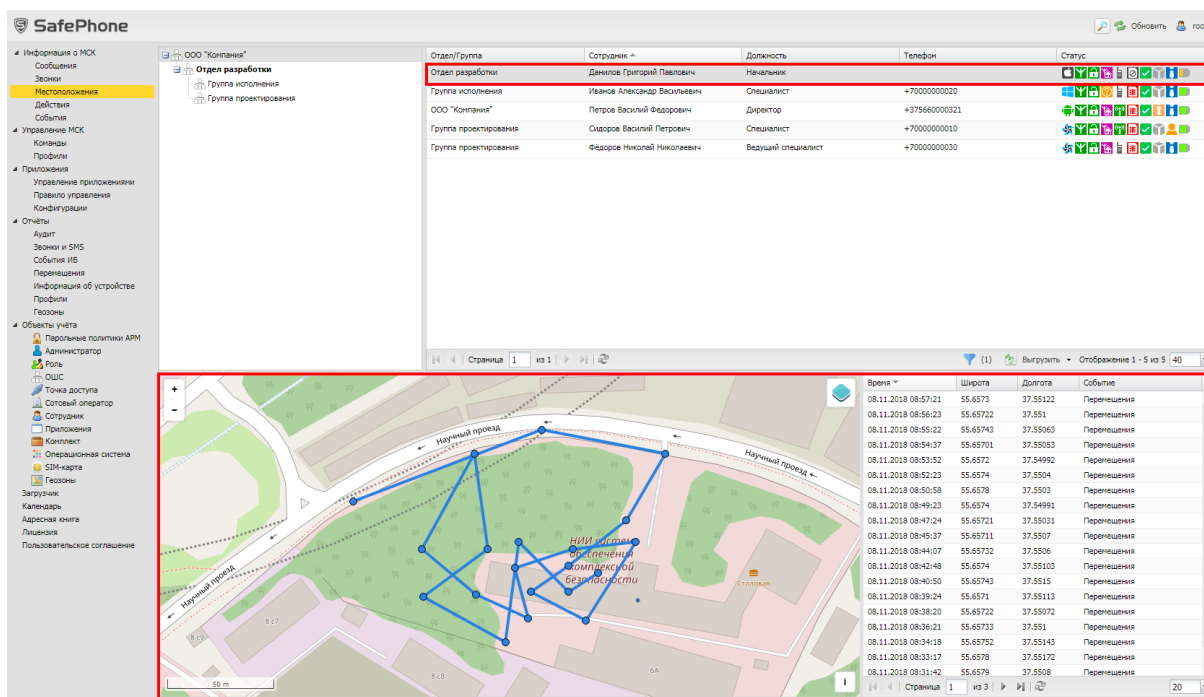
SafePhone

Обновить root

Информация о МСК
Сообщения
Звонки
Местоположения
Действия
События
Управление МСК
Команды
Профили
Приложения
Управление приложениями
Правило управления
Конфигурации
Отчёты
Аудит
Звонки и SMS
События ИБ
Перемещения
Информация об устройстве
Профили
Геозоны
Объекты учёта
Парольные политики АРМ
Администратор
Роль
ОШС
Точка доступа
Сотовый оператор
Сотрудник
Приложения
Комплект
Операционная система
SIM-карта
Геозоны
Загрузчик
Календарь
Адресная книга
Лицензия
Пользовательское соглашение

ООО "Компания"
Отдел разработки
Группа исполнения
Группа проектирования

| Отдел/Группа | Сотрудник | Должность | Телефон | Статус |
|---|---|---|---|---|
| Отдел разработки | Данилов Григорий Павлович | Начальник | | |
| Группа исполнения | Иванов Александр Васильевич | Специалист | +70000000020 | |
| ООО "Компания" | Петров Василий Федорович | Директор | +375660000321 | |
| Группа проектирования | Сидоров Василий Петрович | Специалист | +70000000010 | |
| Группа проектирования | Фёдоров Николай Николаевич | Ведущий специалист | +70000000030 | |

Страница 1 из 1
(1) Выгрузить Отображение 1 - 5 из 5 40

Научный проезд
Научный проезд
Научный проезд
НИИ систем обеспечения комплексной безопасности
Столовая
8 с7
8 с9
8 с8
6А
50 m

| Время | Широта | Долгота | Событие |
|---|---|---|---|
| 08.11.2018 08:57:21 | 55.6573 | 37.55122 | Перемещения |
| 08.11.2018 08:56:23 | 55.65722 | 37.551 | Перемещения |
| 08.11.2018 08:55:22 | 55.65743 | 37.55063 | Перемещения |
| 08.11.2018 08:54:37 | 55.65701 | 37.55053 | Перемещения |
| 08.11.2018 08:53:52 | 55.6572 | 37.54992 | Перемещения |
| 08.11.2018 08:52:23 | 55.6574 | 37.5504 | Перемещения |
| 08.11.2018 08:50:58 | 55.6578 | 37.5503 | Перемещения |
| 08.11.2018 08:49:23 | 55.6574 | 37.54991 | Перемещения |
| 08.11.2018 08:47:24 | 55.65721 | 37.55031 | Перемещения |
| 08.11.2018 08:45:37 | 55.65711 | 37.5507 | Перемещения |
| 08.11.2018 08:44:07 | 55.65732 | 37.5506 | Перемещения |
| 08.11.2018 08:42:48 | 55.6574 | 37.55103 | Перемещения |
| 08.11.2018 08:40:50 | 55.65743 | 37.5515 | Перемещения |
| 08.11.2018 08:39:24 | 55.6571 | 37.55113 | Перемещения |
| 08.11.2018 08:38:20 | 55.65722 | 37.55072 | Перемещения |
| 08.11.2018 08:36:21 | 55.65733 | 37.551 | Перемещения |
| 08.11.2018 08:34:18 | 55.65752 | 37.55143 | Перемещения |
| 08.11.2018 08:33:17 | 55.6578 | 37.55172 | Перемещения |
| 08.11.2018 08:31:42 | 55.6579 | 37.5508 | Перемещения |

Страница 1 из 3 20